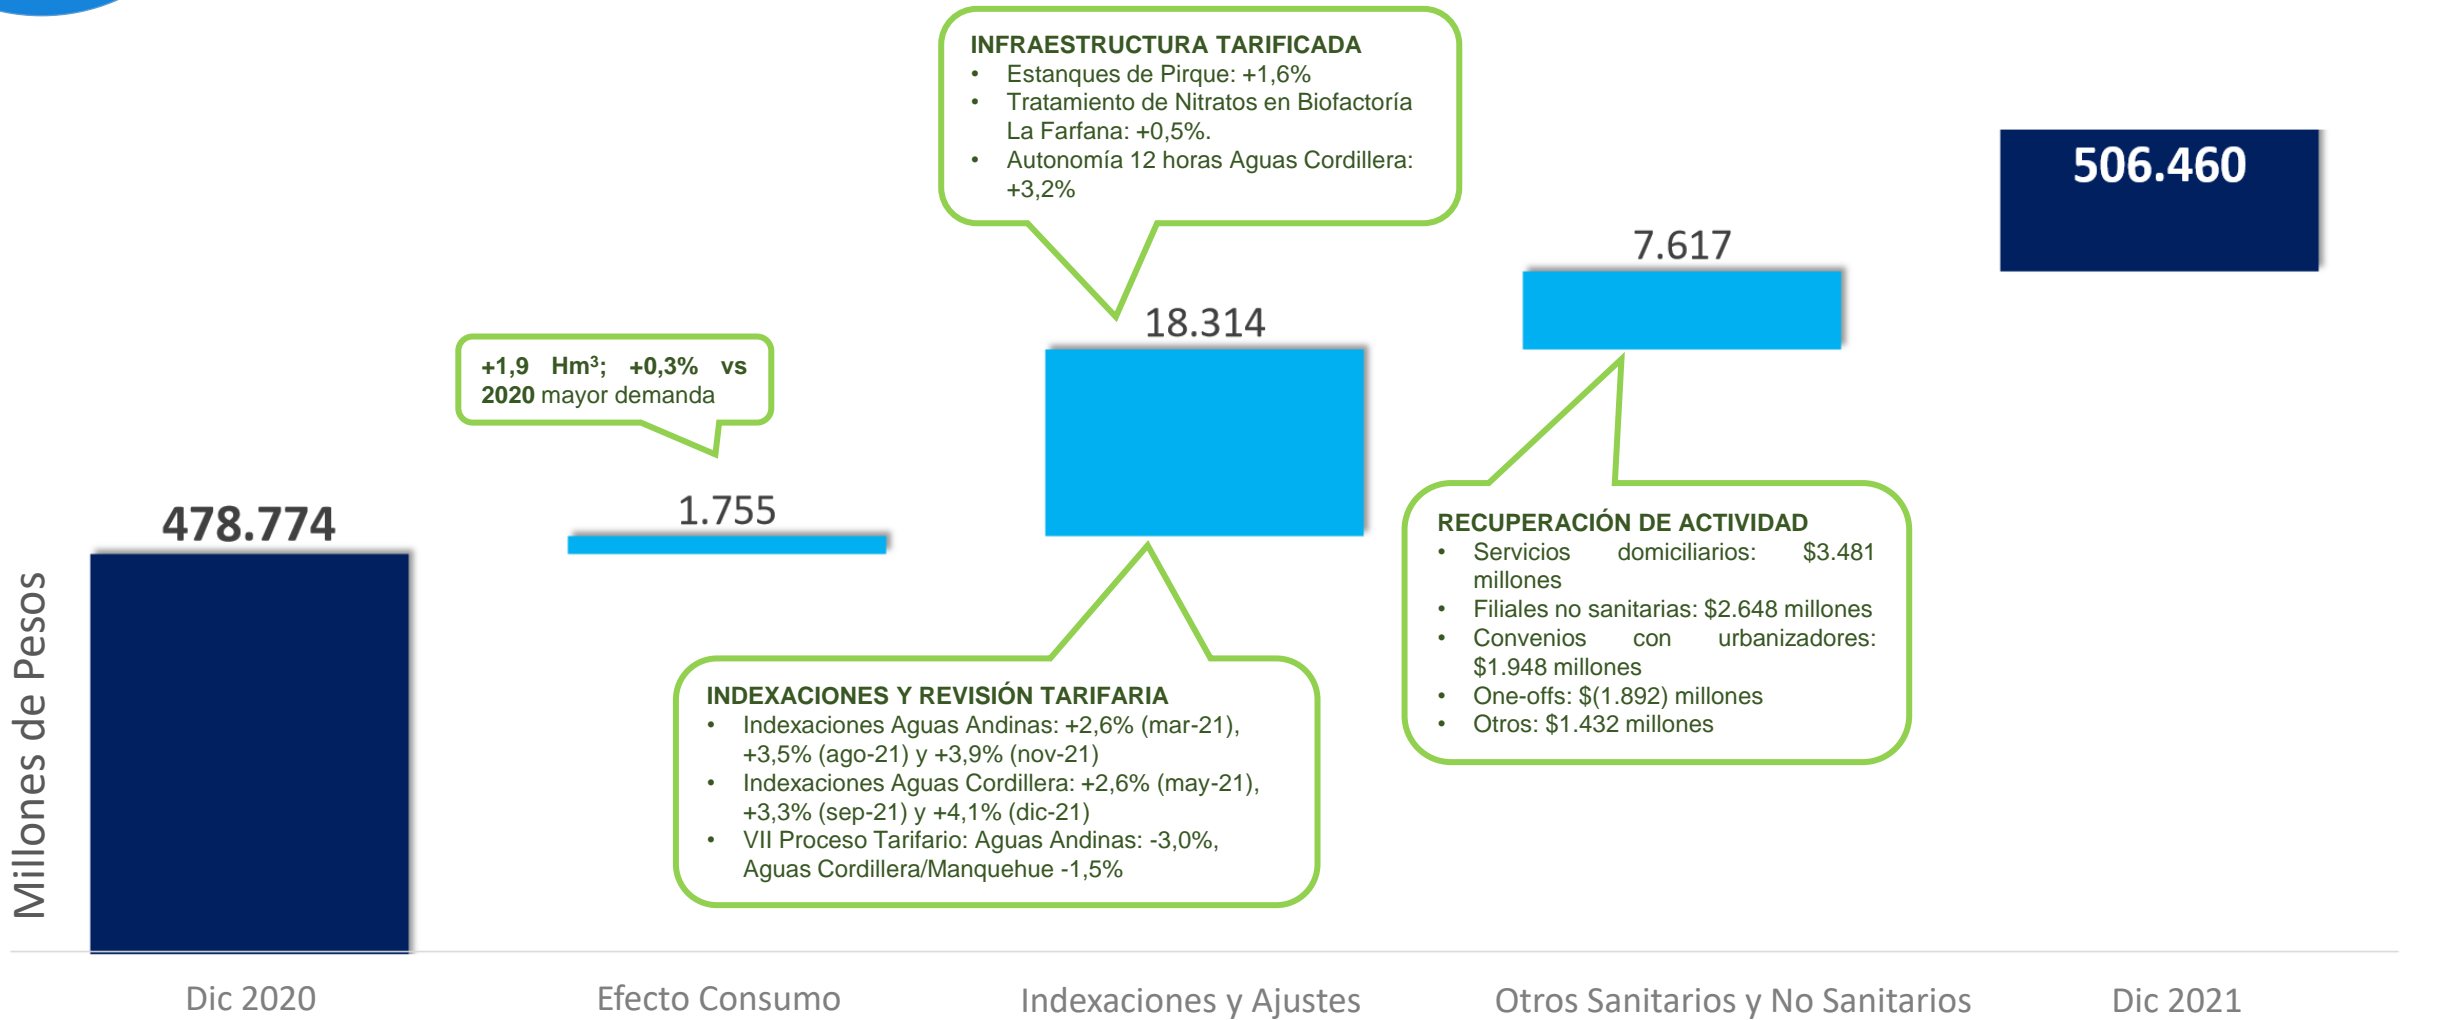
INFRAESTRUCTURA TARIFICADA
• Estanques de Pirque: +1,6%
• Tratamiento de Nitratos en Biofactoría La Farfana: +0,5%.
• Autonomía 12 horas Aguas Cordillera: +3,2%

506.460

7.617

18.314

+1,9 Hm³; +0,3% vs 2020 mayor demanda

478.774

1.755

RECUPERACIÓN DE ACTIVIDAD
• Servicios domiciliarios: $3.481 millones
• Filiales no sanitarias: $2.648 millones
• Convenios con urbanizadores: $1.948 millones
• One-offs: $(1.892) millones
• Otros: $1.432 millones

INDEXACIONES Y REVISIÓN TARIFARIA
• Indexaciones Aguas Andinas: +2,6% (mar-21), +3,5% (ago-21) y +3,9% (nov-21)
• Indexaciones Aguas Cordillera: +2,6% (may-21), +3,3% (sep-21) y +4,1% (dic-21)
• VII Proceso Tarifario: Aguas Andinas: -3,0%, Aguas Cordillera/Manquehue -1,5%

Millones de Pesos

Dic 2020

Efecto Consumo

Indexaciones y Ajustes

Otros Sanitarios y No Sanitarios

Dic 2021